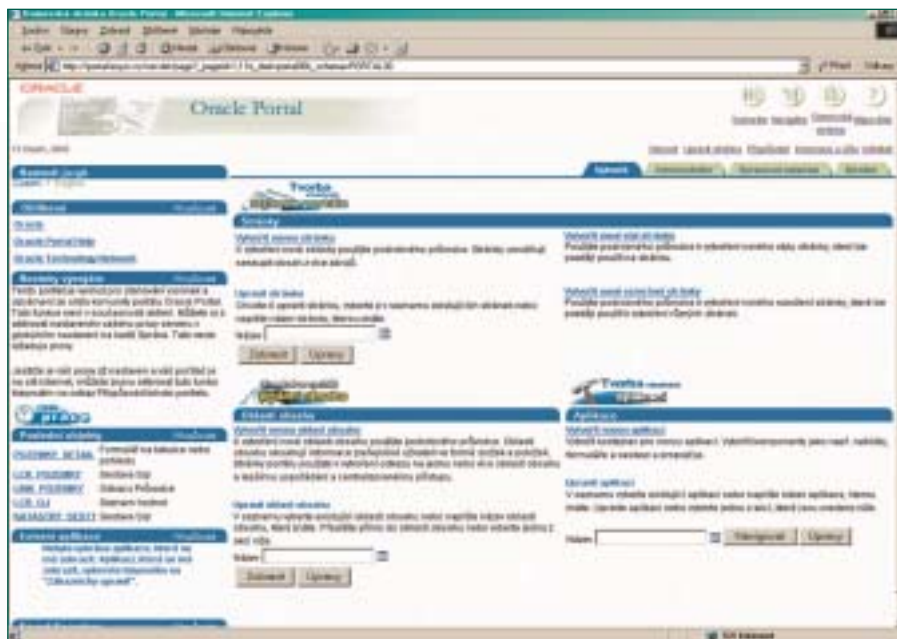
ORACLE

Oracle Portal

Tvorba

Stránky

Vytvořit novou stránku

Upravit stránku

Hledat

Zobrazit

Upravit

Vytvořit šablonu stránky

Vytvořit šablonu

Oblíbené

Oracle

Oracle Portal Help

Oracle Technology Network

Rychlý přehled

Poslední objekty

Zobrazit

Upravit

Základní obsahy

Vytvořit nový základní obsah

Upravit základní obsah

Hledat

Zobrazit

Upravit

Tvorba

Aplikace

Vytvořit novou aplikaci

Upravit aplikaci

Hledat

Zobrazit

Upravit

Internet